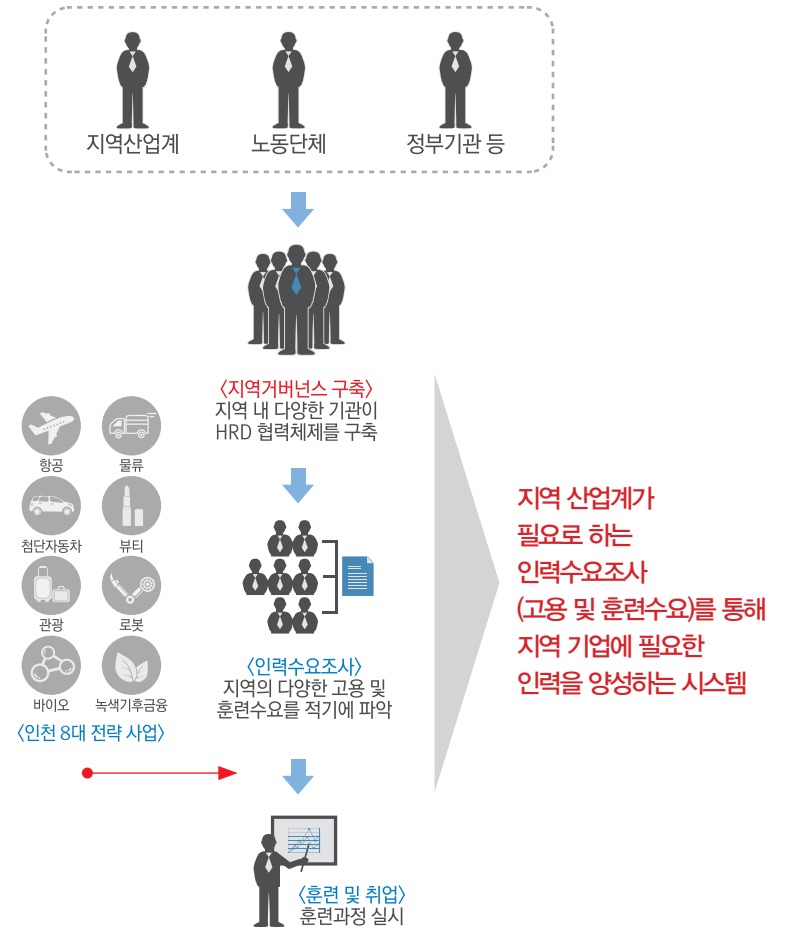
지역산업계
노동단체
정부기관 등

〈지역거버넌스 구축〉
지역 내 다양한 기관이
HRD 협력체제를 구축

항공
물류
첨단자동차
뷰티
관광
로봇
바이오
녹색기후금융
〈인천 8대 전략 사업〉

〈인력수요조사〉
지역의 다양한 고용 및
훈련수요를 적기에 파악

〈훈련 및 취업〉
훈련과정 실시

지역 산업계가
필요로 하는
인력수요조사
(고용 및 훈련수요)를 통해
지역 기업에 필요한
인력을 양성하는 시스템